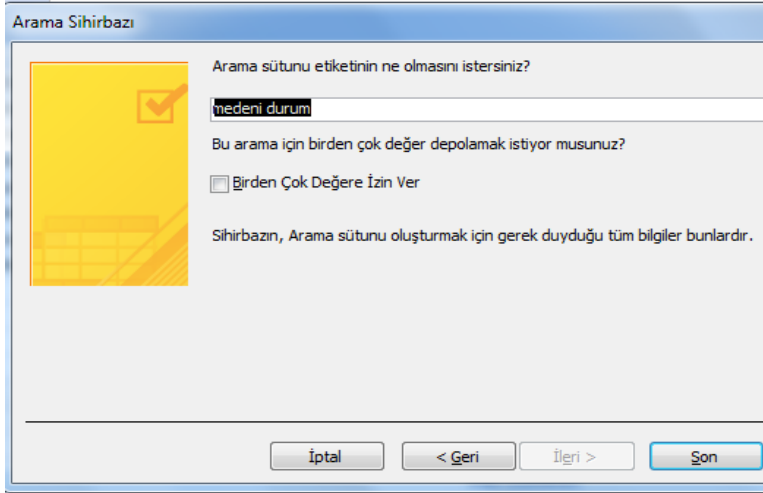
Arama Sihirbazı

Arama sütunu etiketinin ne olmasını istersiniz?

medeni durum

Bu arama için birden çok değer depolamak istiyor musunuz?

Birden Çok Değere İzin Ver

Sihirbazın, Arama sütunu oluşturmak için gerek duyduğu tüm bilgiler bunlardır.

İptal
< Geri
İleri >
Son